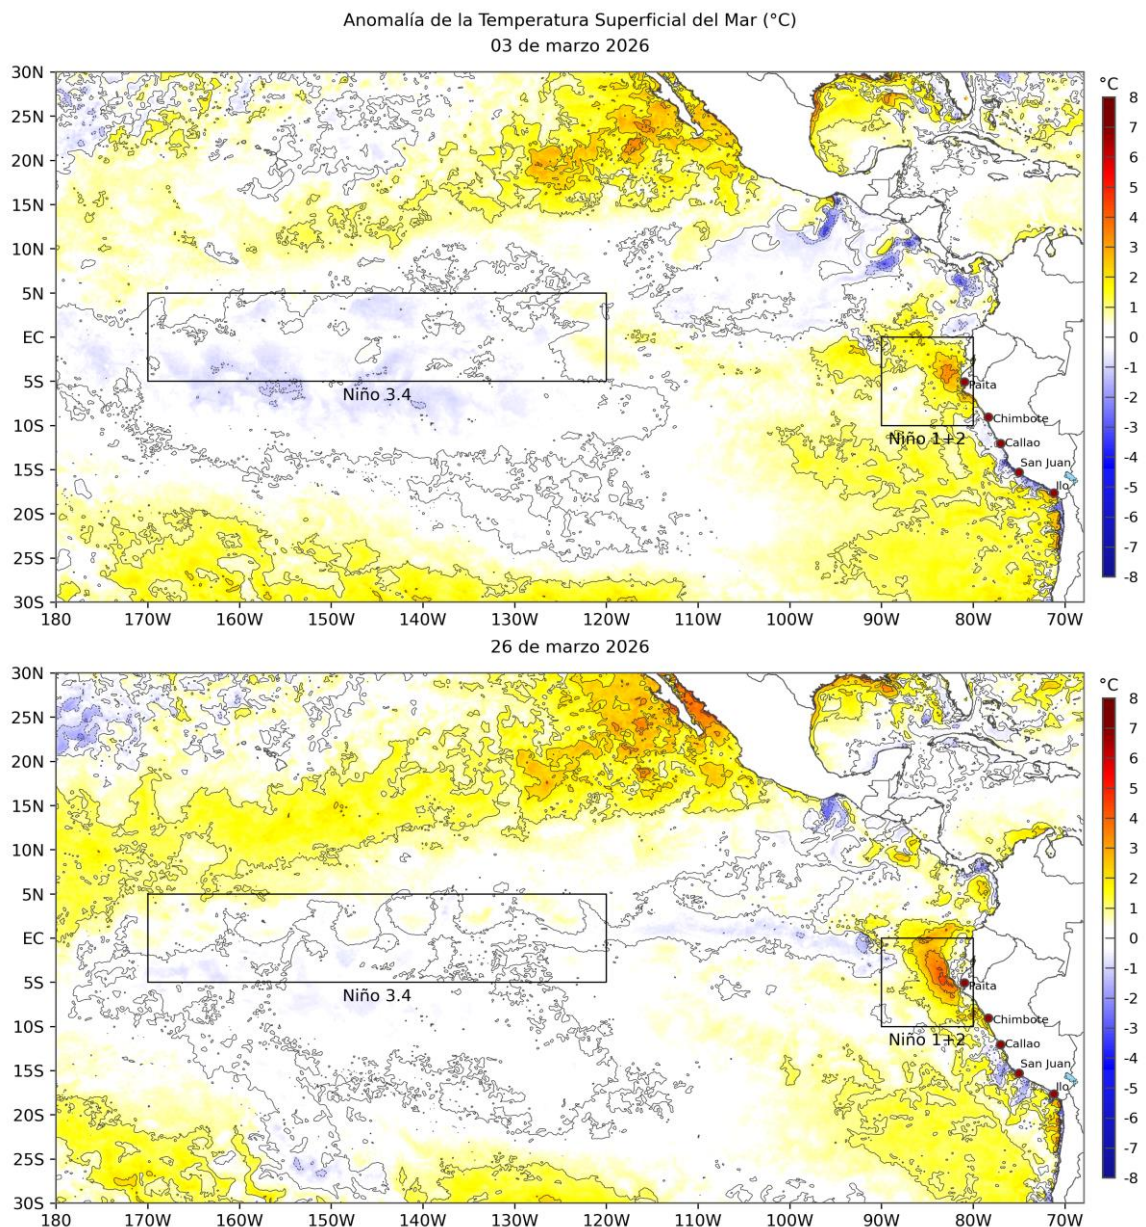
Anomalía de la Temperatura Superficial del Mar (°C)
03 de marzo 2026

30N
25N
20N
15N
10N
5N
EC
5S
10S
15S
20S
25S
30S

Niño 3.4
Niño 1+2
Paita
Chimbote
Callao
San Juan
Ilo

180 170W 160W 150W 140W 130W 120W 110W 100W 90W 80W 70W

°C
8
7
6
5
4
3
2
1
0
-1
-2
-3
-4
-5
-6
-7
-8

26 de marzo 2026

30N
25N
20N
15N
10N
5N
EC
5S
10S
15S
20S
25S
30S

Niño 3.4
Niño 1+2
Paita
Chimbote
Callao
San Juan
Ilo

180 170W 160W 150W 140W 130W 120W 110W 100W 90W 80W 70W

°C
8
7
6
5
4
3
2
1
0
-1
-2
-3
-4
-5
-6
-7
-8